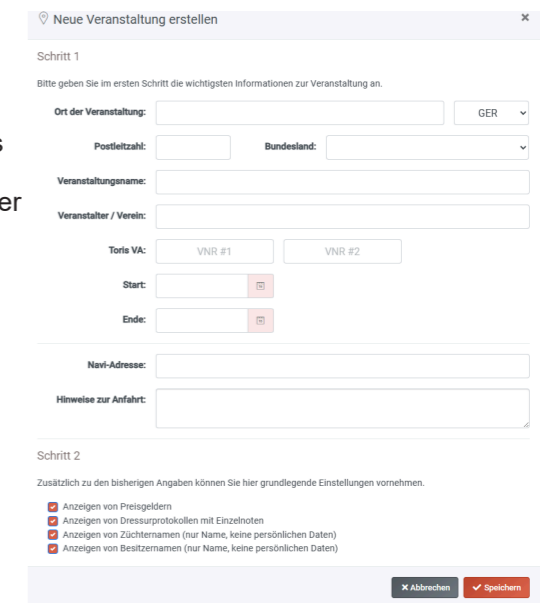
Neue Veranstaltung erstellen ×

Schritt 1

Bitte geben Sie im ersten Schritt die wichtigsten Informationen zur Veranstaltung an.

Ort der Veranstaltung: GER

Postleitzahl: Bundesland:

Veranstaltungsname:

Veranstalter / Verein:

Toris VA: VNR #1 VNR #2

Start:

Ende:

Navi-Adresse:

Hinweise zur Anfahrt:

Schritt 2

Zusätzlich zu den bisherigen Angaben können Sie hier grundlegende Einstellungen vornehmen.

Anzeigen von Preisgeldern
Anzeigen von Dressurprotokollen mit Einzelnoten
Anzeigen von Züchternamen (nur Name, keine persönlichen Daten)
Anzeigen von Besitzernamen (nur Name, keine persönlichen Daten)

× Abbrechen ✓ Speichern

s

er